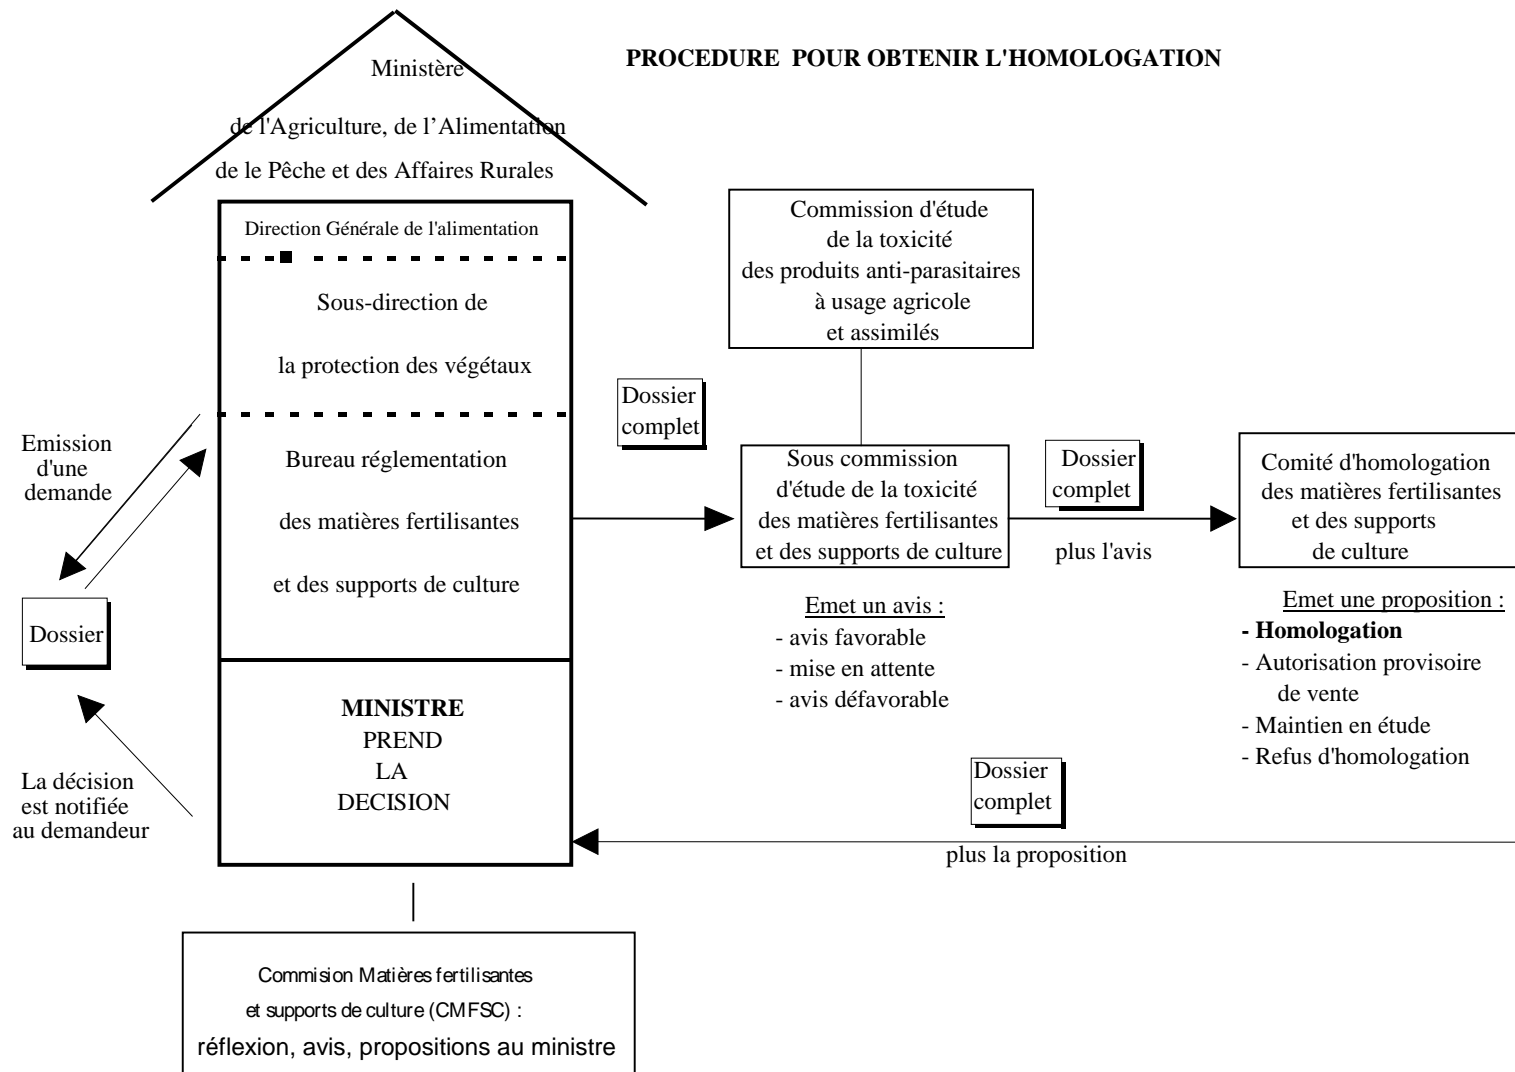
PROCEDURE POUR OBTENIR L'HOMOLOGATION

Ministère
de l'Agriculture, de l'Alimentation
de le Pêche et des Affaires Rurales

Direction Générale de l'alimentation

Sous-direction de
la protection des végétaux

Bureau réglementation
des matières fertilisantes
et des supports de culture

MINISTRE
PREND
LA
DECISION

Emission d'une demande

Dossier

La décision est notifiée au demandeur

Commision Matières fertilisantes
et supports de culture (CMFSC) :
réflexion, avis, propositions au ministre

Dossier complet

Commission d'étude
de la toxicité
des produits anti-parasitaires
à usage agricole
et assimilés

Sous commission
d'étude de la toxicité
des matières fertilisantes
et des supports de culture

Emet un avis :
- avis favorable
- mise en attente
- avis défavorable

Dossier complet

plus l'avis

Comité d'homologation
des matières fertilisantes
et des supports
de culture

Emet une proposition :
- Homologation
- Autorisation provisoire de vente
- Maintien en étude
- Refus d'homologation

Dossier complet

plus la proposition